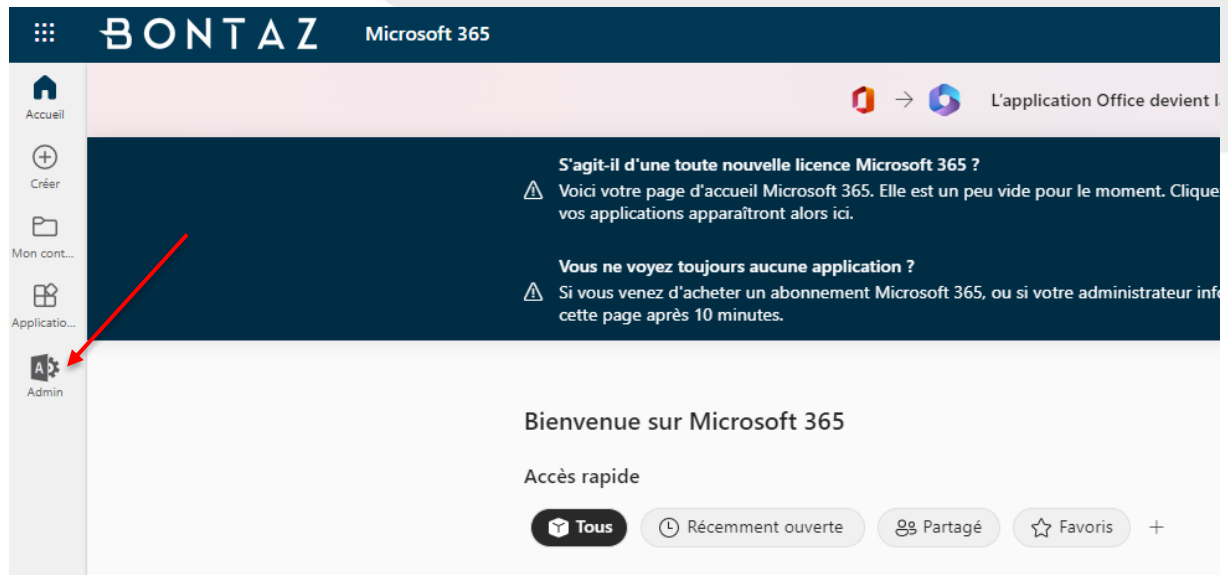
BONTAZ Microsoft 365

Accueil

Créer

Mon cont...

Applicatio...

Admin

L'application Office devient l

S'agit-il d'une toute nouvelle licence Microsoft 365 ?
Voici votre page d'accueil Microsoft 365. Elle est un peu vide pour le moment. Clique vos applications apparaîtront alors ici.

Vous ne voyez toujours aucune application ?
Si vous venez d'acheter un abonnement Microsoft 365, ou si votre administrateur inf cette page après 10 minutes.

Bienvenue sur Microsoft 365

Accès rapide

Tous
Récemment ouverte
Partagé
Favoris
+